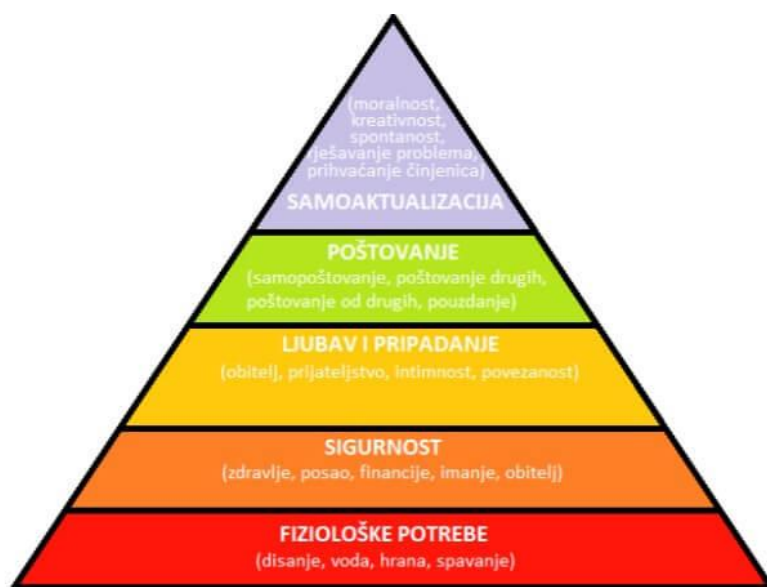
(moralnost, kreativnost, spontanost, rješavanje problema, prihvaćanje činjenica)
SAMOAKTUALIZACIJA

POŠTOVANJE
(samopoštovanje, poštovanje drugih, poštovanje od drugih, pouzdanje)

LJUBAV I PRIPADANJE
(obitelj, prijateljstvo, intimnost, povezanost)

SIGURNOST
(zdravlje, posao, financije, imanje, obitelj)

FIZIOLOŠKE POTREBE
(disanje, voda, hrana, spavanje)